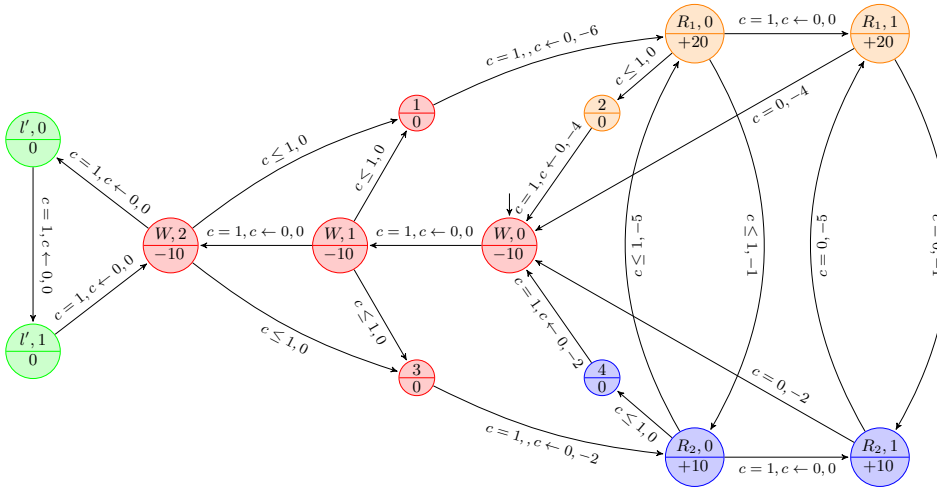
$l', 0$
$0$

$c = 1, c \leftarrow 0, 0$

$l', 1$
$0$

$c = 1, c \leftarrow 0, 0$

$c = 1, c \leftarrow 0, 0$

$W, 2$
$-10$

$c \leq 1, 0$

$c \leq 1, 0$

$1$
$0$

$c = 1,, c \leftarrow 0, -6$

$c \leq 1, 0$

$W, 1$
$-10$

$c = 1, c \leftarrow 0, 0$

$c = 1, c \leftarrow 0, 0$

$c \leq 1, 0$

$3$
$0$

$c = 1,, c \leftarrow 0, -2$

$R_1, 0$
$+20$

$c = 1, c \leftarrow 0, 0$

$R_1, 1$
$+20$

$c \leq 1, 0$

$2$
$0$

$c = 1, c \leftarrow 0, -4$

$c = 0, -4$

$W, 0$
$-10$

$c = 1, c \leftarrow 0, -2$

$4$
$0$

$c \leq 1, 0$

$c \leq 1, -5$

$c \leq 1, -1$

$c = 0, -5$

$c = 0, -2$

$R_2, 0$
$+10$

$c = 1, c \leftarrow 0, 0$

$R_2, 1$
$+10$